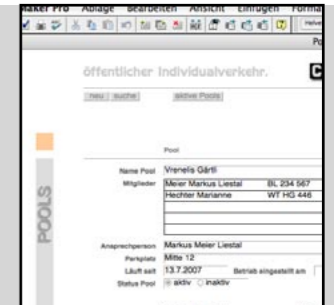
aker Pro Ablage Bearbeiten Ansicht Einfügen Forma

Po

öffentlicher Individualverkehr.

neu | suche

aktive Pools

POOLS

Pool

Name Pool Vrenelis Gärtli

Mitglieder Meier Markus Liestal BL 234 567

Hechter Marianne WT HG 446

Ansprechperson Markus Meier Liestal

Parkplatz Mitte 12

Läuft seit 13.7.2007 Betrieb eingestellt am

Status Pool aktiv inaktiv